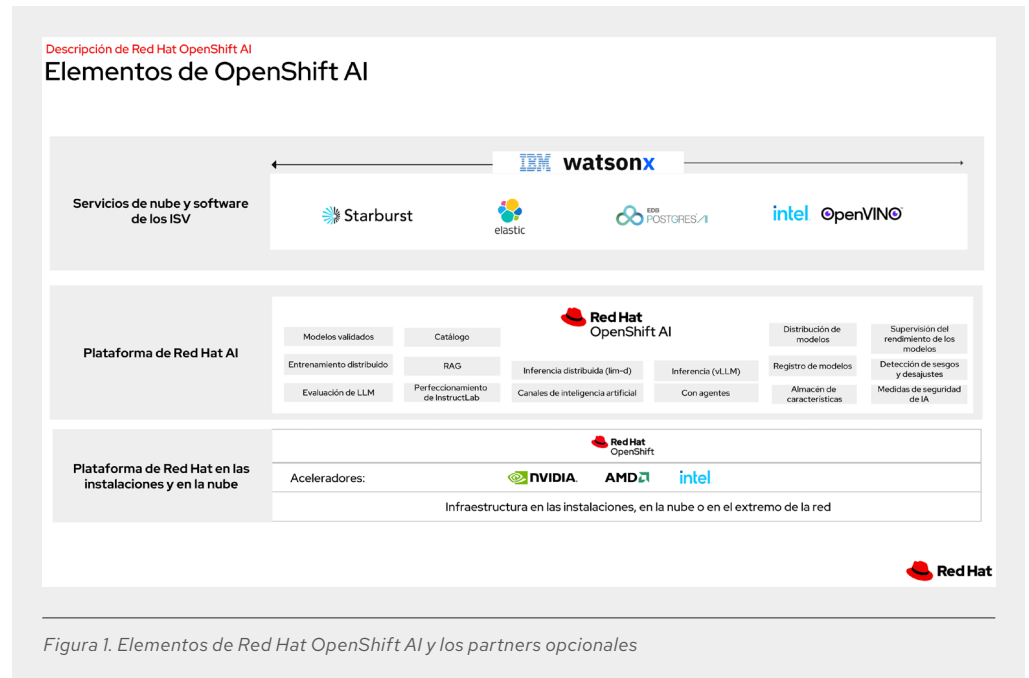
Descripción de Red Hat OpenShift AI

Elementos de OpenShift AI

IBM watsonx

Servicios de nube y software de los ISV

Starburst

elastic

EDB POSTGRES AI

intel OpenVINO

Plataforma de Red Hat AI

Red Hat OpenShift AI

| Modelos validados | Catálogo | | | Distribución de modelos | Supervisión del rendimiento de los modelos |
|---|---|---|---|---|---|
| Entrenamiento distribuido | RAG | Inferencia distribuida (llm-d) | Inferencia (vLLM) | Registro de modelos | Detección de sesgos y desajustes |
| Evaluación de LLM | Perfeccionamiento de InstructLab | Canales de inteligencia artificial | Con agentes | Almacén de características | Medidas de seguridad de IA |

Plataforma de Red Hat en las instalaciones y en la nube

Red Hat OpenShift

Aceleradores: NVIDIA. AMD intel

Infraestructura en las instalaciones, en la nube o en el extremo de la red

Red Hat

Figura 1. Elementos de Red Hat OpenShift AI y los partners opcionales